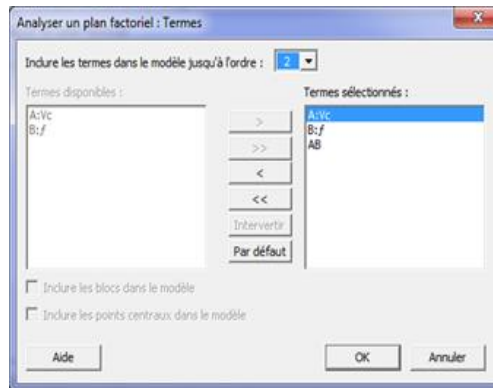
Analyser un plan factoriel : Termes

Inclure les termes dans le modèle jusqu'à l'ordre : 2

Termes disponibles :

A:Vc
B:f

Termes sélectionnés :

A:Vc
B:f
AB

>
>>
<
<<
Intervertir
Par défaut

Inclure les blocs dans le modèle

Inclure les points centraux dans le modèle

Aide

OK

Annuler